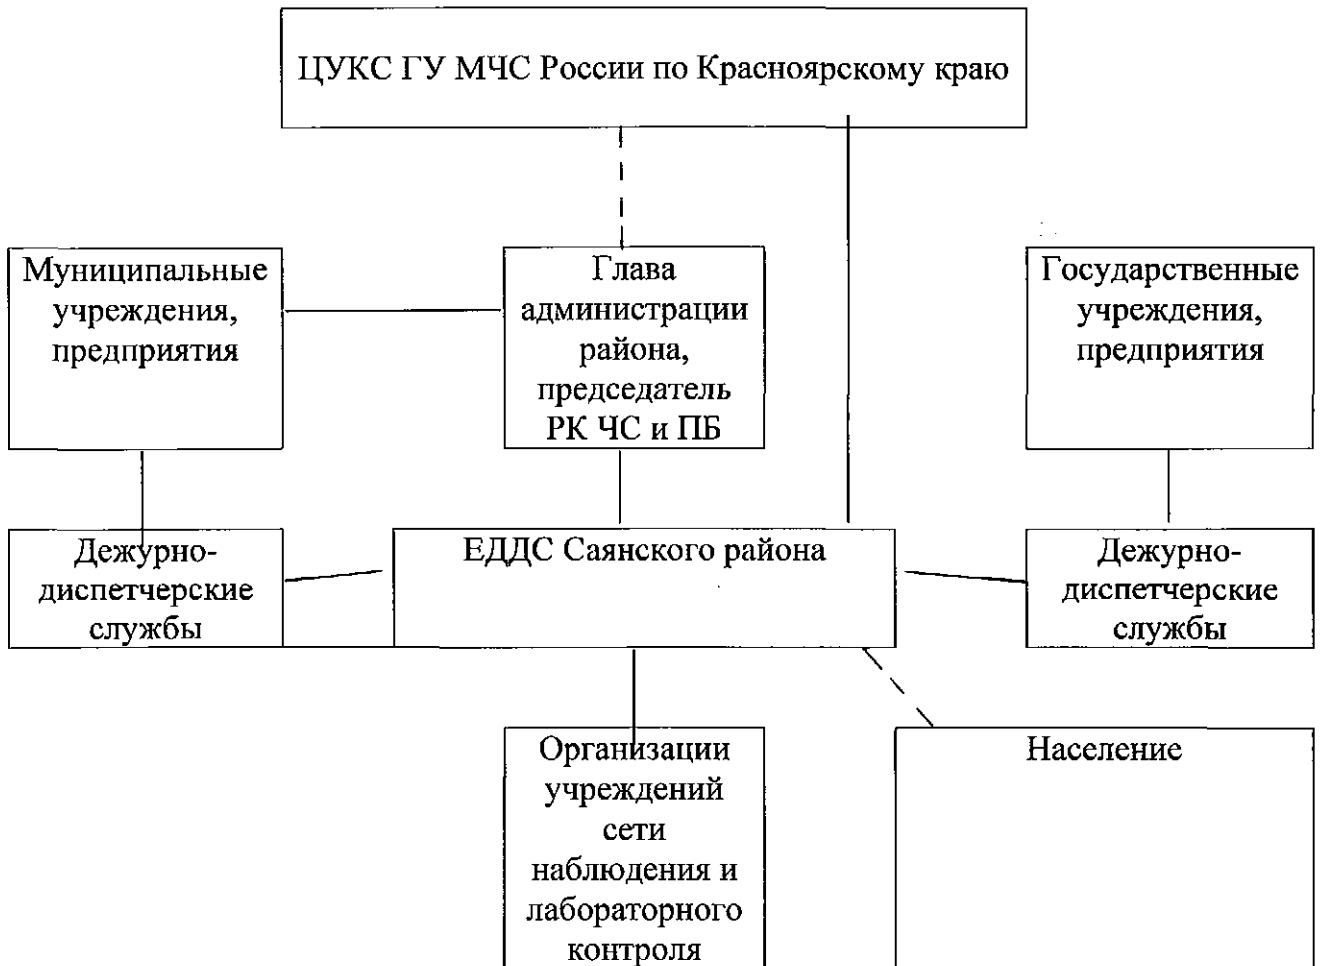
ЦУКС ГУ МЧС России по Красноярскому краю

Муниципальные учреждения, предприятия

Глава администрации района, председатель РК ЧС и ПБ

Государственные учреждения, предприятия

Дежурно-диспетчерские службы

ЕДДС Саянского района

Дежурно-диспетчерские службы

Организации учреждений сети наблюдения и лабораторного контроля

Население